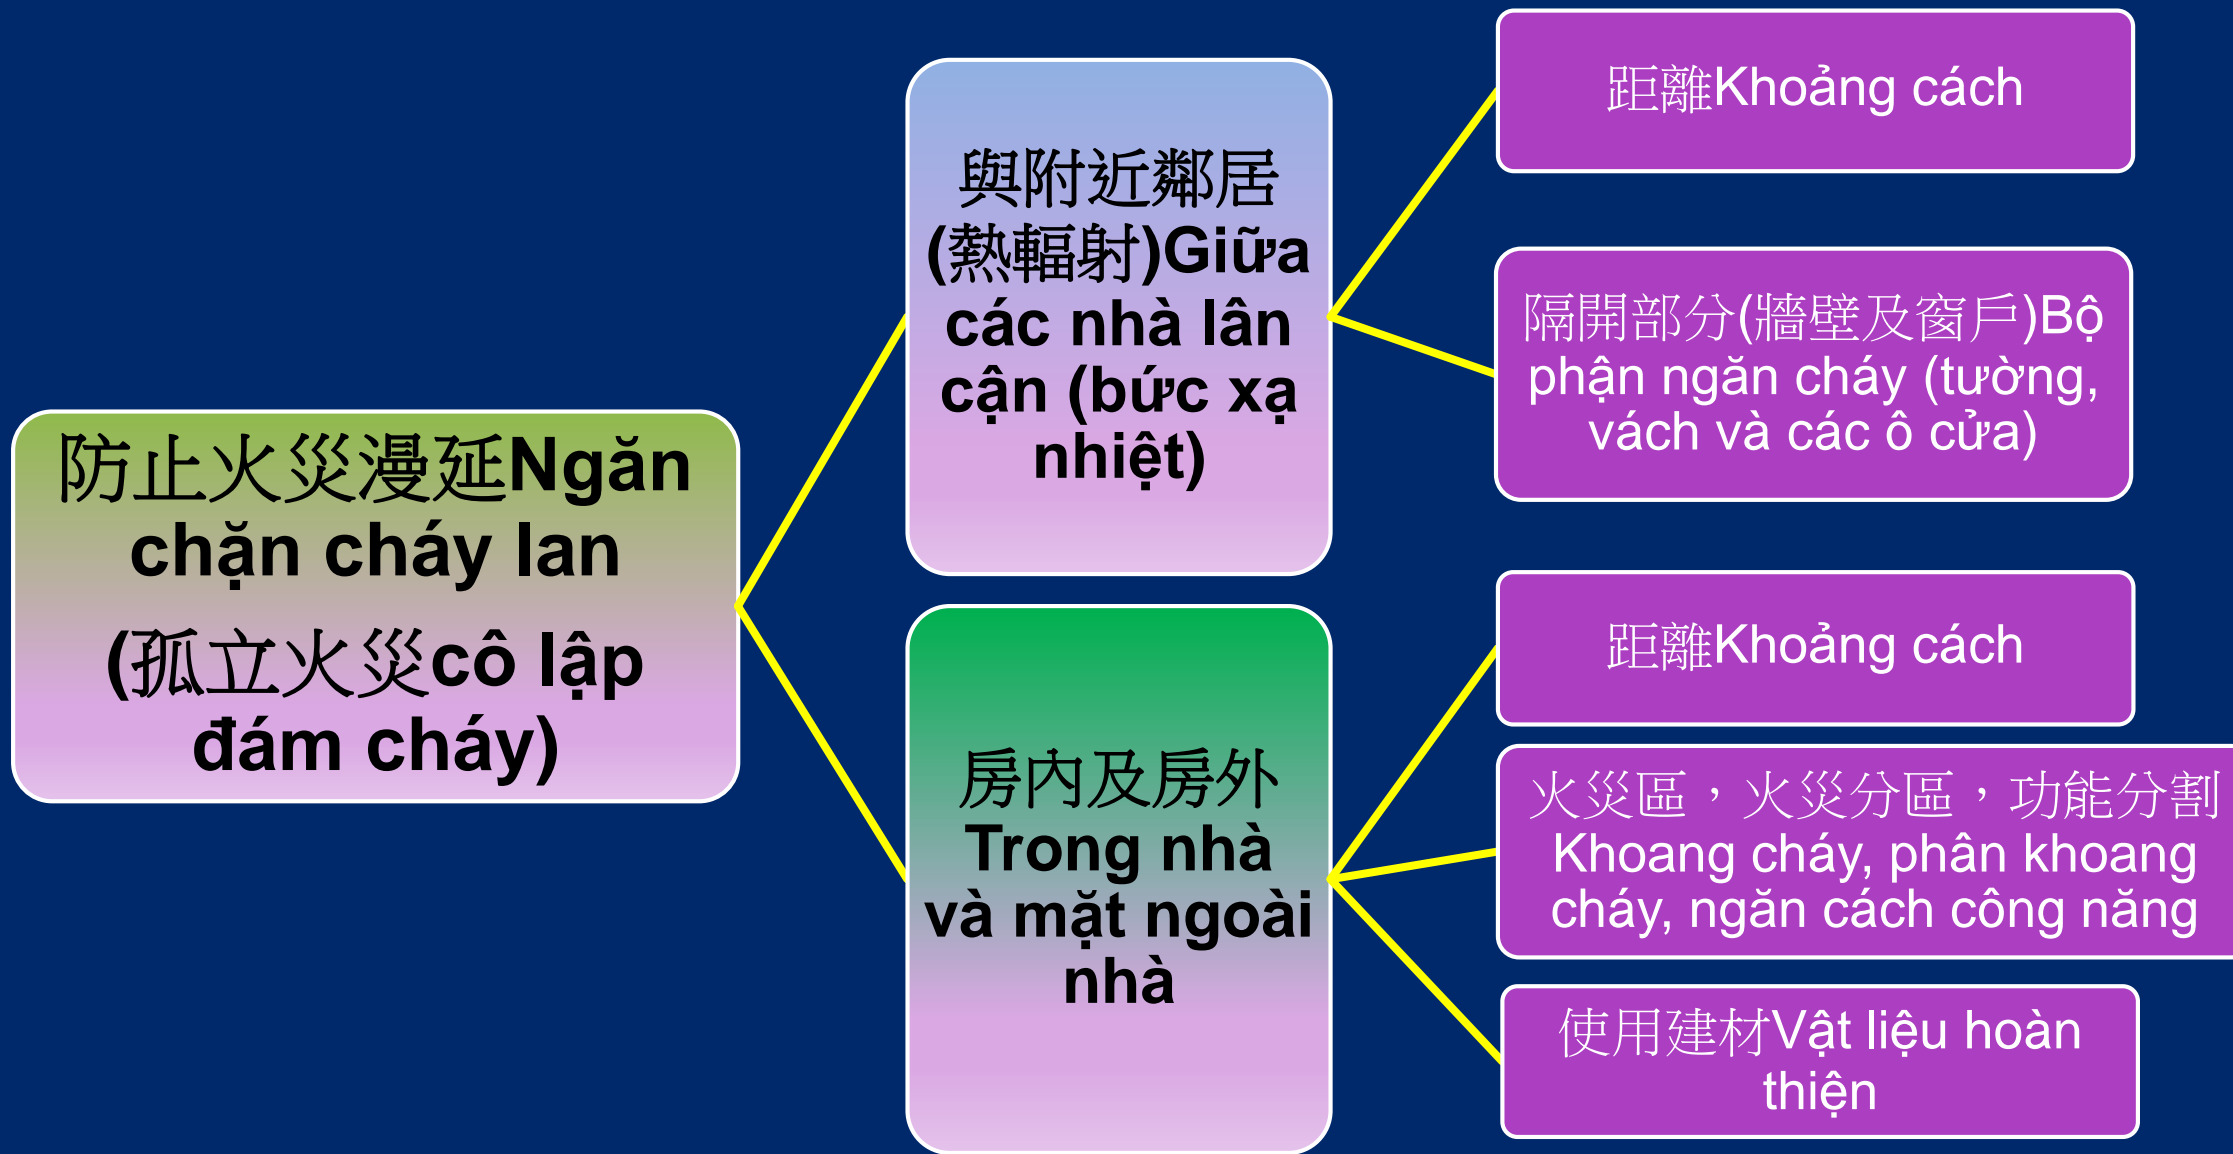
防止火災漫延Ngăn chặn cháy lan

(孤立火災cô lập đám cháy)

與附近鄰居(熱輻射)Giữa các nhà lân cận (bức xạ nhiệt)

距離Khoảng cách

隔開部分(牆壁及窗戶)Bộ phận ngăn cháy (tường, vách và các ô cửa)

房內及房外 Trong nhà và mặt ngoài nhà

距離Khoảng cách

火災區，火災分區，功能分割 Khoang cháy, phân khoang cháy, ngăn cách công năng

使用建材Vật liệu hoàn thiện